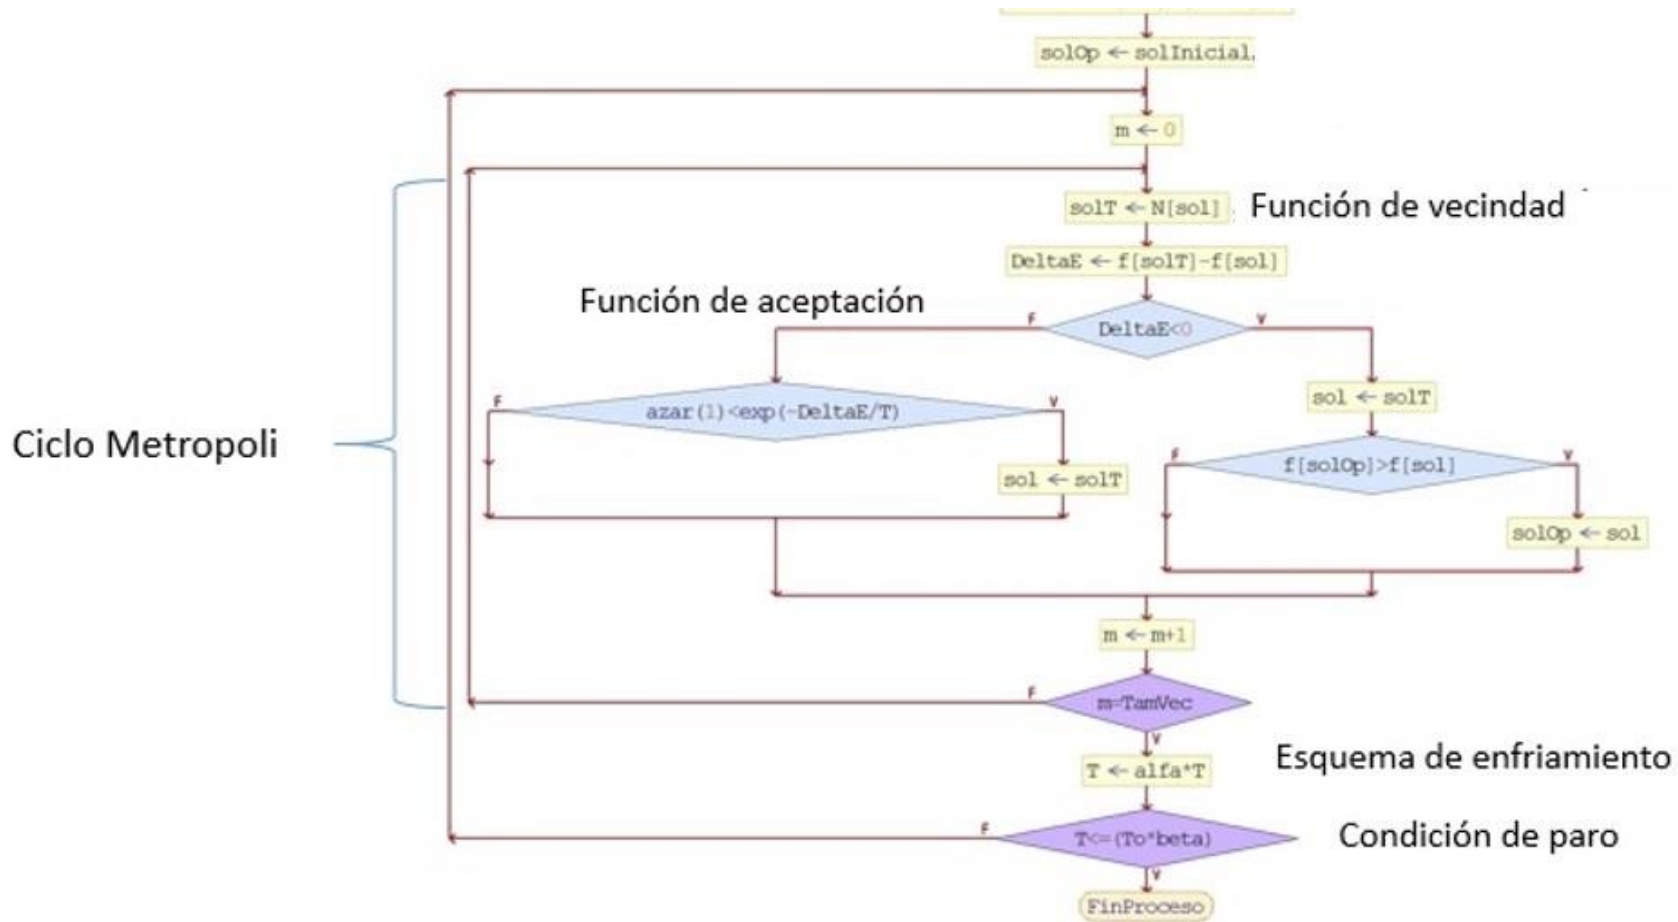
solOp ← solInicial

m ← 0

solT ← N[sol]

Función de vecindad

DeltaE ← f[solT]-f[sol]

Función de aceptación

F

DeltaE<0

V

F

azar(1)<exp(-DeltaE/T)

V

sol ← solT

sol ← solT

F

f[solOp]>f[sol]

V

solOp ← sol

Ciclo Metropoli

m ← m+1

F

m=TamVec

V

T ← alfa*T

Esquema de enfriamiento

F

T<=(To*beta)

Condición de paro

V

FinProceso